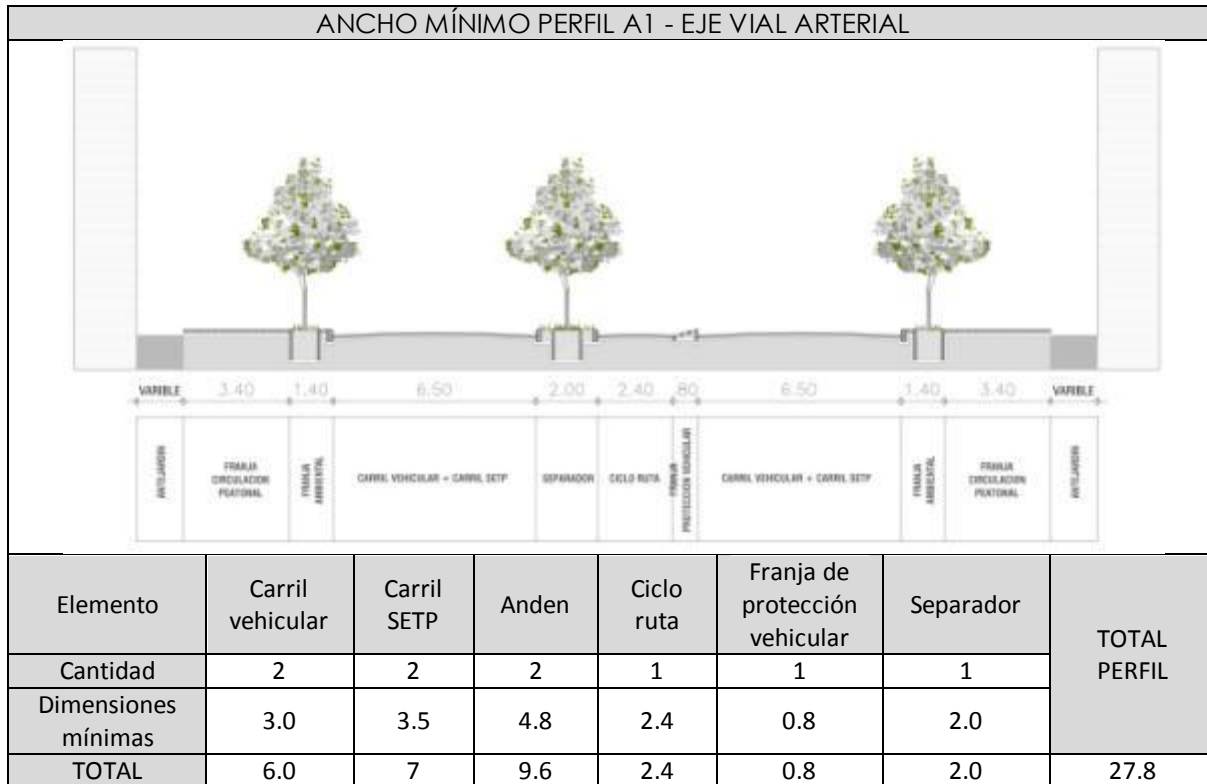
ANCHO MÍNIMO PERFIL A1 - EJE VIAL ARTERIAL

VARIBLE 3.40 1.40 6.50 2.00 2.40 .80 6.50 1.40 3.40 VARIBLE

ANTEJARDIN | FRANJA CIRCULACION PEATONAL | FRANJA AMBIENTAL | CARRIL VEHICULAR + CARRIL SETP | SEPARADOR | CICLO RUTA | FRANJA PROTECCION VEHICULAR | CARRIL VEHICULAR + CARRIL SETP | FRANJA AMBIENTAL | FRANJA CIRCULACION PEATONAL | ANTEJARDIN

| Elemento | Carril vehicular | Carril SETP | Anden | Ciclo ruta | Franja de protección vehicular | Separador | TOTAL PERFIL |
|---|---|---|---|---|---|---|---|
| Cantidad | 2 | 2 | 2 | 1 | 1 | 1 | |
| Dimensiones mínimas | 3.0 | 3.5 | 4.8 | 2.4 | 0.8 | 2.0 | |
| TOTAL | 6.0 | 7 | 9.6 | 2.4 | 0.8 | 2.0 | 27.8 |